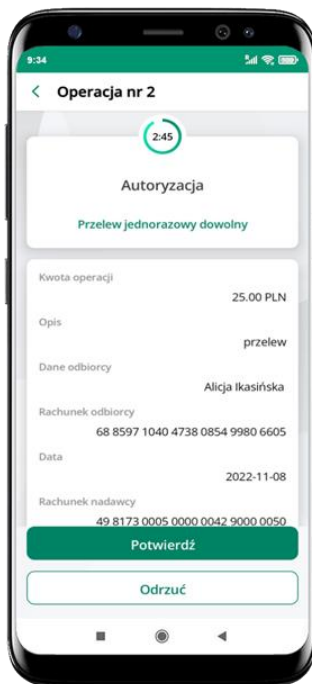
9:34

Operacja nr 2

2:45

Autoryzacja

Przelew jednorazowy dowolny

Kwota operacji
25.00 PLN

Opis
przelew

Dane odbiorcy
Alicja Ikasińska

Rachunek odbiorcy
68 8597 1040 4738 0854 9980 6605

Data
2022-11-08

Rachunek nadawcy
49 8173 0005 0000 0042 9000 0050

Potwierdź

Odrzuć